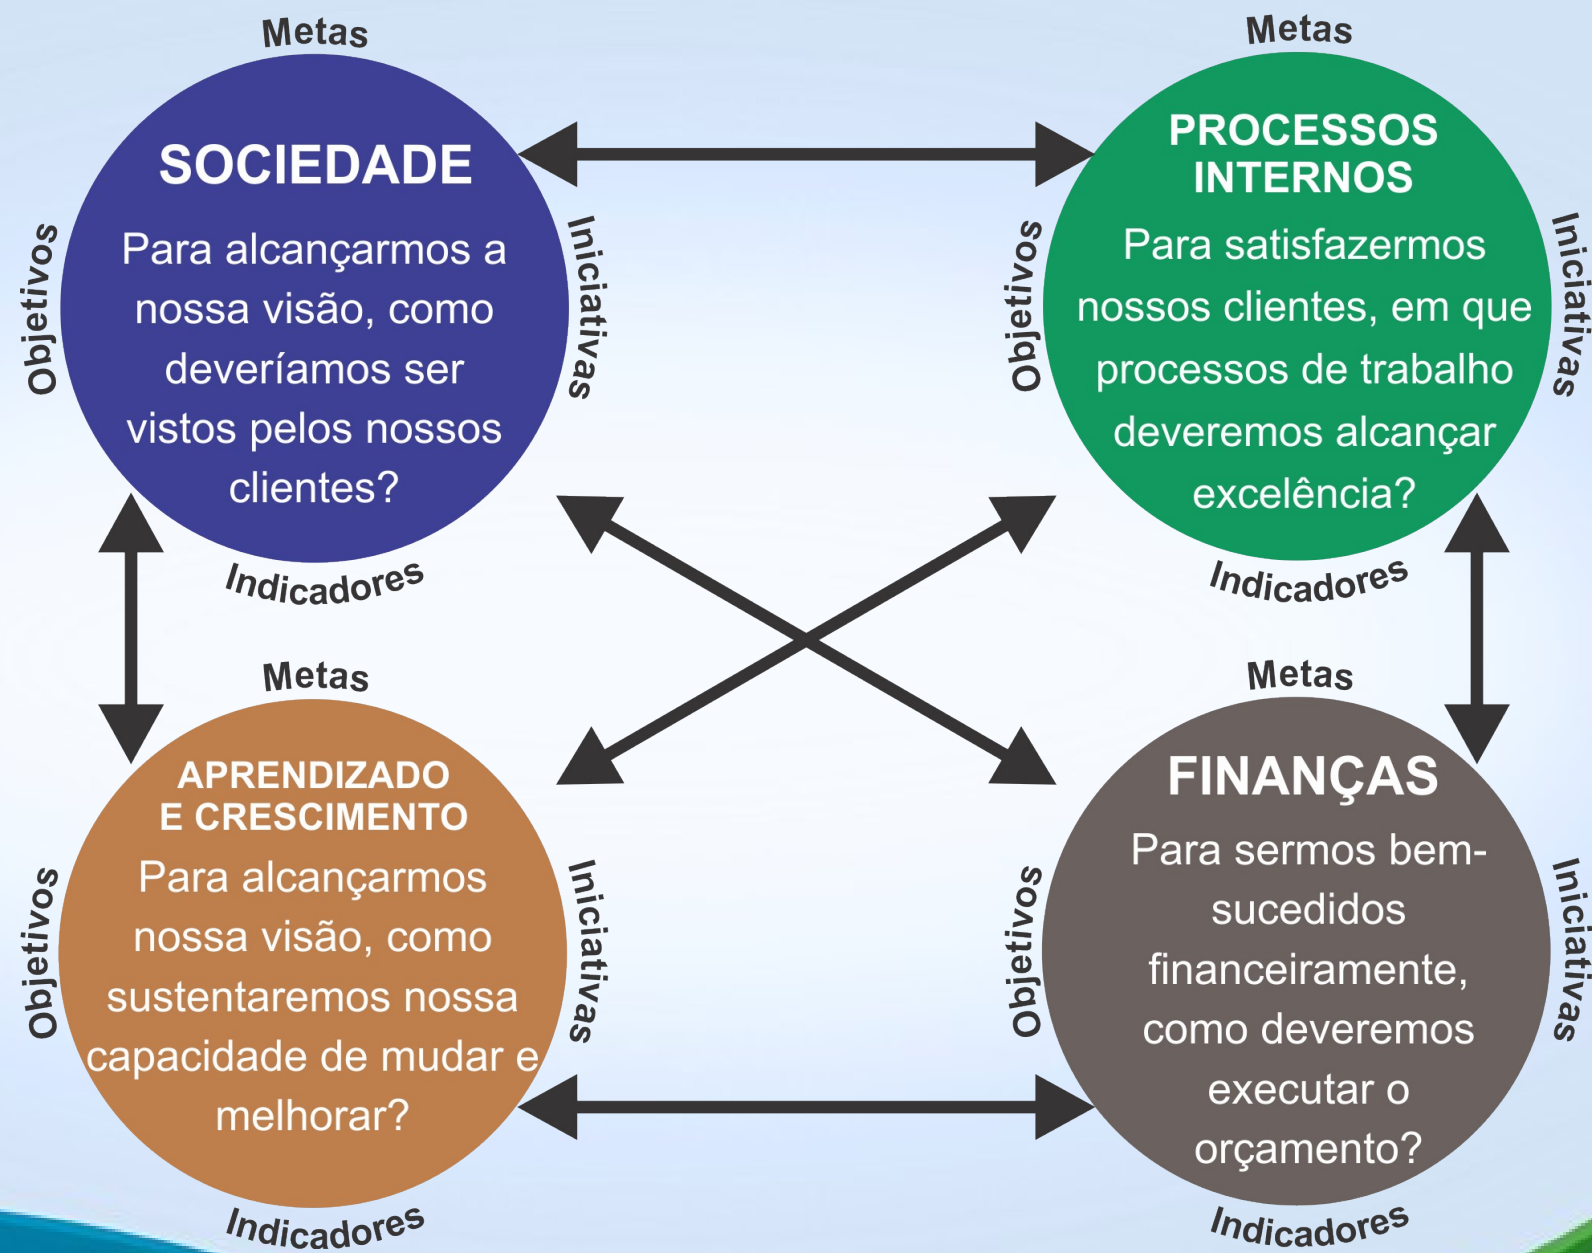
Metas

Objetivos

SOCIEDADE

Para alcançarmos a nossa visão, como deveríamos ser vistos pelos nossos clientes?

Iniciativas

Indicadores

Metas

Objetivos

PROCESSOS INTERNOS

Para satisfazermos nossos clientes, em que processos de trabalho deveremos alcançar excelência?

Iniciativas

Indicadores

Metas

Objetivos

APRENDIZADO E CRESCIMENTO

Para alcançarmos nossa visão, como sustentaremos nossa capacidade de mudar e melhorar?

Iniciativas

Indicadores

Metas

Objetivos

FINANÇAS

Para sermos bem-sucedidos financeiramente, como deveremos executar o orçamento?

Iniciativas

Indicadores